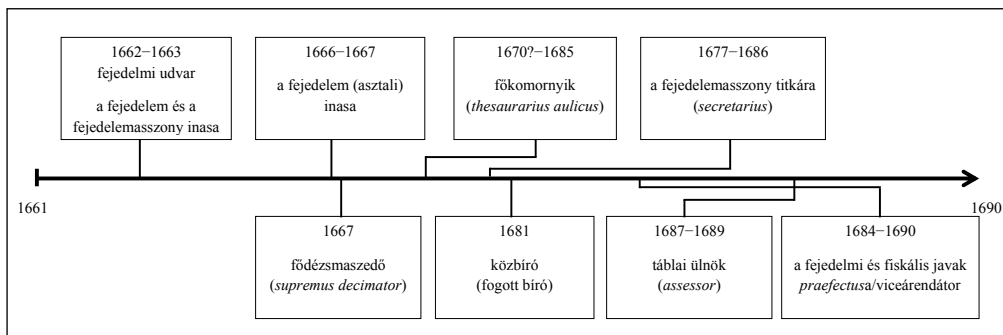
1662–1663
fejedelmi udvar
a fejedelem és a fejedelemasszony inasa

1666–1667
a fejedelem (asztali) inasa

1670?–1685
főkomornyik
(*thesaurarius aulicus*)

1677–1686
a fejedelemasszony titkára
(*secretarius*)

1661

1690

1667
fődézsmaszedő
(*supremus decimator*)

1681
közbíró
(fogott bíró)

1687–1689
táblai ülnök
(*assessor*)

1684–1690
a fejedelmi és fiskális javak *praefectus*a/viceárendátor